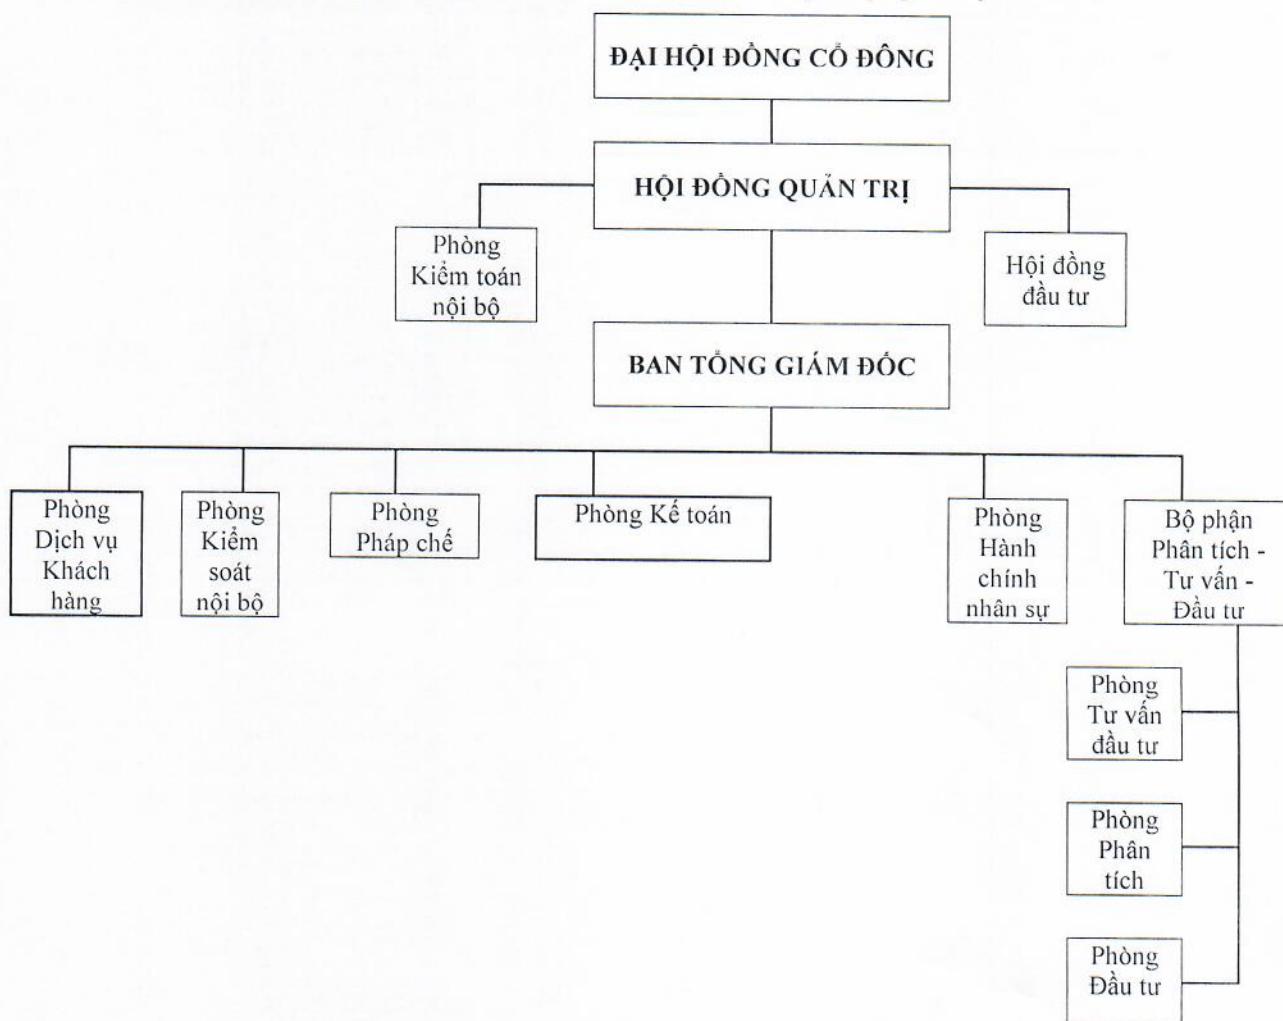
ĐẠI HỘI ĐỒNG CỔ ĐÔNG

HỘI ĐỒNG QUẢN TRỊ

Phòng Kiểm toán nội bộ

Hội đồng đầu tư

BAN TỔNG GIÁM ĐỐC

Phòng Dịch vụ Khách hàng

Phòng Kiểm soát nội bộ

Phòng Pháp chế

Phòng Kế toán

Phòng Hành chính nhân sự

Bộ phận Phân tích - Tư vấn - Đầu tư

Phòng Tư vấn đầu tư

Phòng Phân tích

Phòng Đầu tư